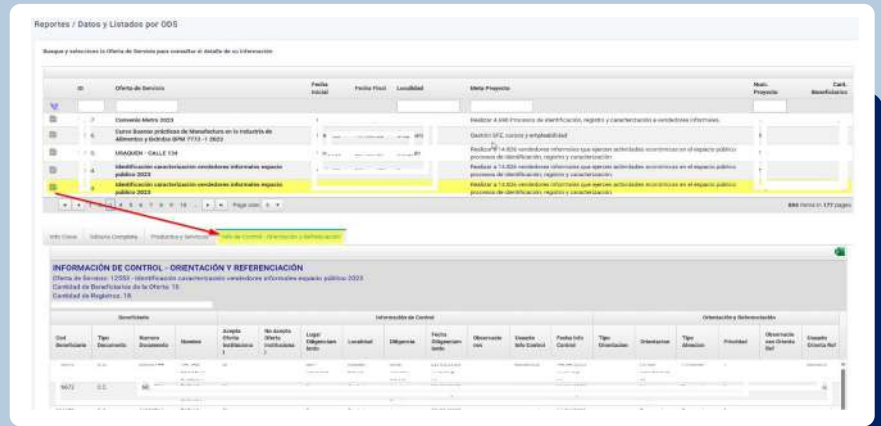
Reportes / Datos y Listados por ODS

Busque y seleccione la Oferta de Servicio para consultar el detalle de su información

| ID | Oferta de Servicio | Fecha Inicial | Fecha Final | Localidad | Meta Proyecto | Num. Proyecto | Cant. Beneficiarios |
|---|---|---|---|---|---|---|---|
| 7 | Convenio Metro 2023 | | | | Realizar 4.000 Procesos de identificación, registro y caracterización a vendedores informales. | | |
| 6 | Curso Buenas prácticas de Manufactura en la Industria de Alimentos y Bebidas BPM 7773 -1 2023 | | | | Gestión SFC, cursos y empleabilidad | | |
| 5 | USAQUEN - CALLE 134 | | | | Realizar a 14.826 vendedores informales que ejercen actividades económicas en el espacio público procesos de identificación, registro y caracterización | | |
| 4 | Identificación caracterización vendedores informales espacio público 2023 | | | | Realizar a 14.826 vendedores informales que ejercen actividades económicas en el espacio público procesos de identificación, registro y caracterización | | |
| 3 | Identificación caracterización vendedores informales espacio público 2023 | | | | Realizar a 14.826 vendedores informales que ejercen actividades económicas en el espacio público procesos de identificación, registro y caracterización | | |

1 2 3 4 5 6 7 8 9 10 Page size: 5

886 items in 177 pages

Info Clave | Sábana Completa | Productos y Servicios | Info de Control - Orientación y Referenciación

INFORMACIÓN DE CONTROL - ORIENTACIÓN Y REFERENCIACIÓN
Oferta de Servicio: 12083 - Identificación caracterización vendedores informales espacio público 2023
Cantidad de Beneficiarios de la Oferta: 18
Cantidad de Registros: 18

| Beneficiario | | | | Información de Control | | | | | | | | | | Orientación y Referenciación | | | | | |
|---|---|---|---|---|---|---|---|---|---|---|---|---|---|---|---|---|---|---|
| Cod Beneficiario | Tipo Documento | Numero Documento | Nombre | Acepta Oferta Institucional | No Acepta Oferta Institucional | Lugar Diligenciamiento | Localidad | Diligencia | Fecha Diligenciamiento | Observaciones | Usuario Info Control | Fecha Info Control | Tipo Orientacion | Orientacion | Tipo Atencion | Prioridad | Observaciones Orienta Ref | Usuario Orienta Ref |
| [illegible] | | | | | | | | | | | | | | | | | | |
| 9672 | CC | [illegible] | | | | | | | | | | | | | | | | |